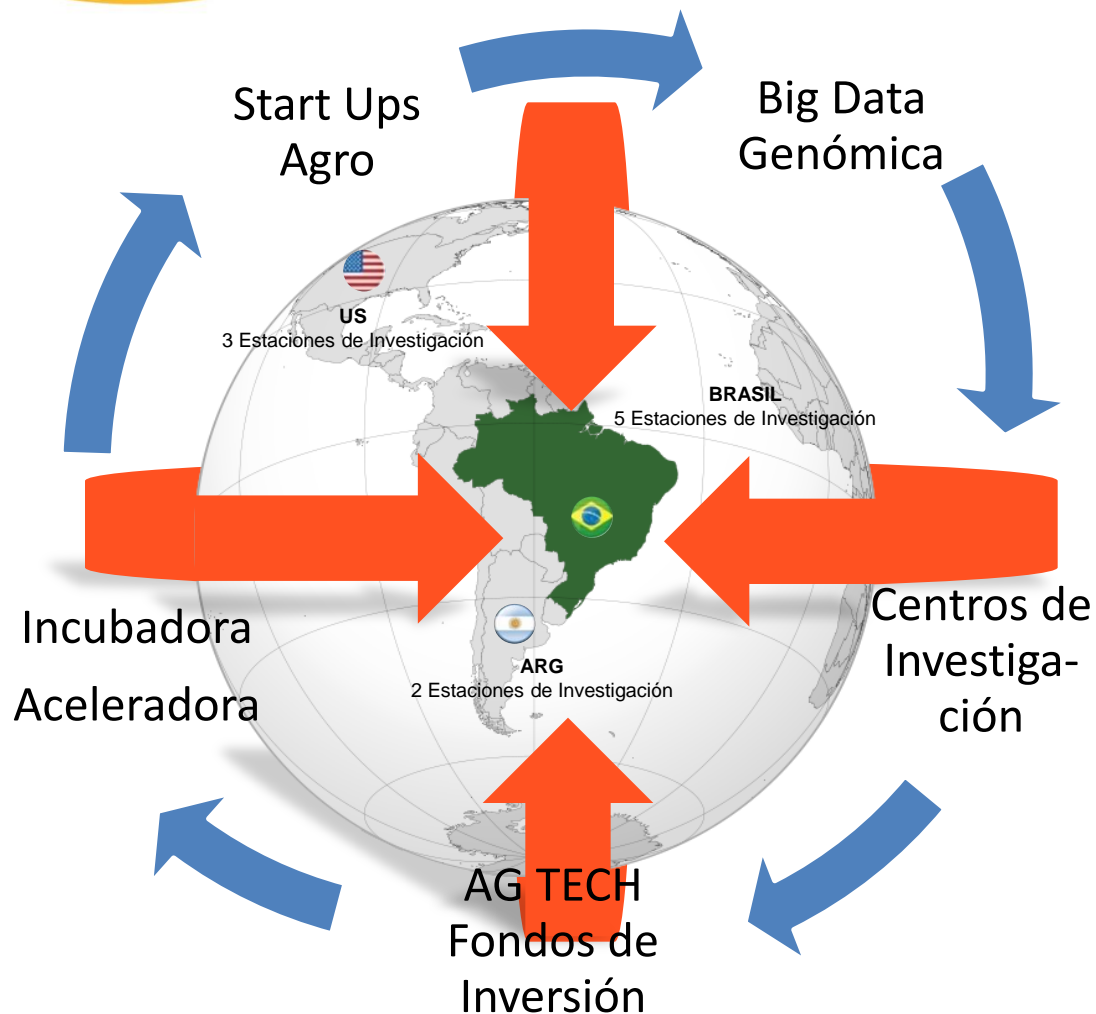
Start Ups Agro

Big Data Genómica

US
3 Estaciones de Investigación

BRASIL
5 Estaciones de Investigación

Incubadora

Aceleradora

Centros de Investigación

ARG
2 Estaciones de Investigación

AG TECH Fondos de Inversión